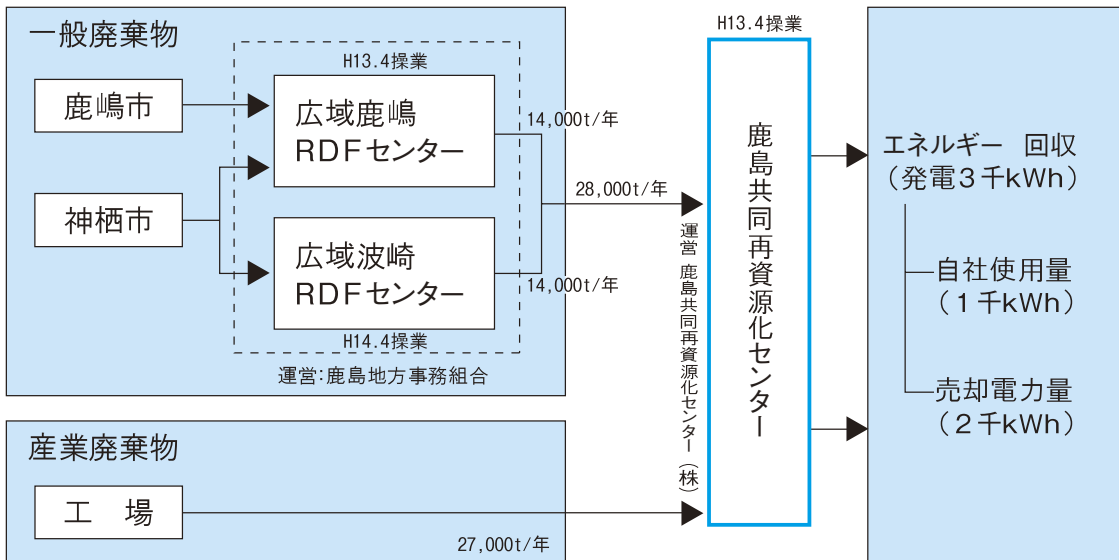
一般廃棄物

H13.4操業

鹿嶋市

広域鹿嶋 RDFセンター

14,000t/年

神栖市

広域波崎 RDFセンター

14,000t/年

H14.4操業

運営:鹿島地方事務組合

28,000t/年

H13.4操業

運営 鹿島共同再資源化センター(株)

鹿島共同再資源化センター

エネルギー 回収 (発電3千kWh)

自社使用量 (1千kWh)

売却電力量 (2千kWh)

産業廃棄物

工 場

27,000t/年